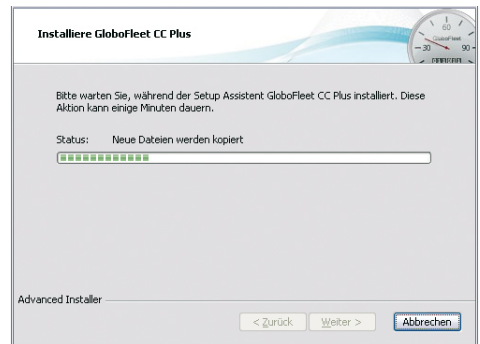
Installiere GloboFleet CC Plus

60
GloboFleet
30
90

Bitte warten Sie, während der Setup Assistent GloboFleet CC Plus installiert. Diese Aktion kann einige Minuten dauern.

Status: Neue Dateien werden kopiert

Advanced Installer

< Zurück
Weiter >
Abbrechen